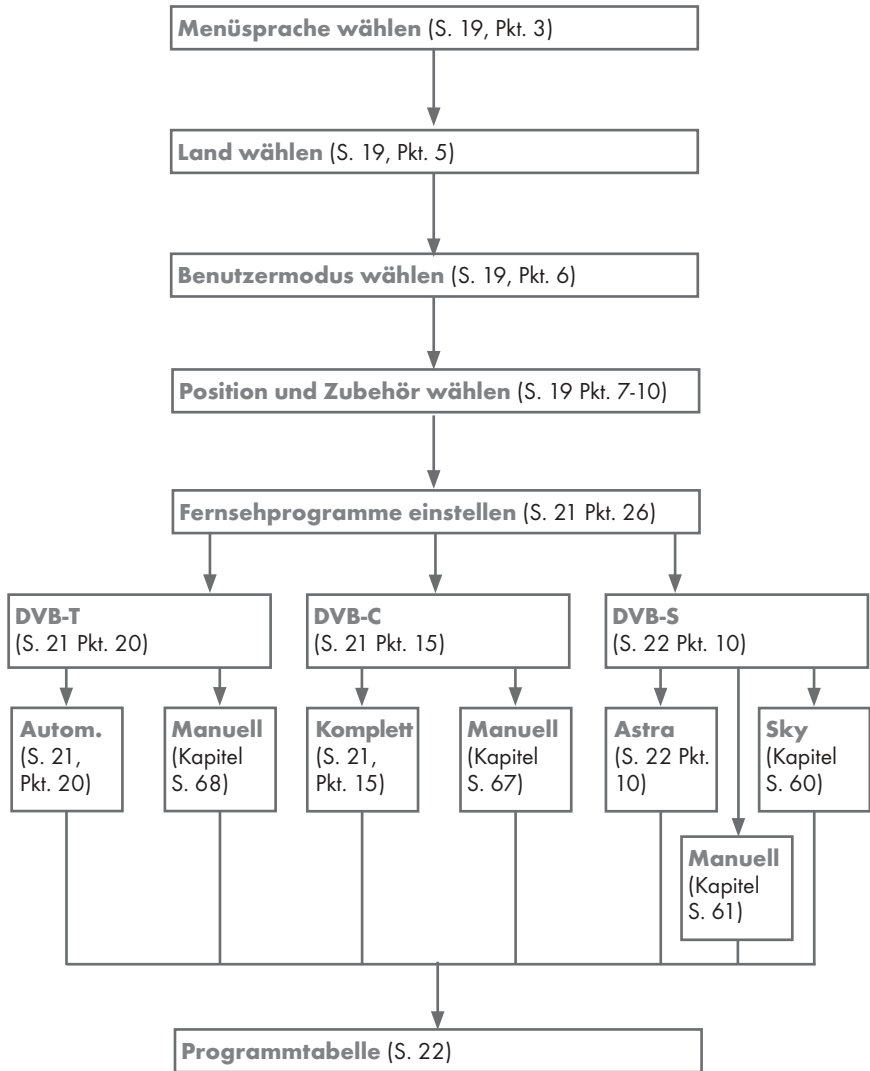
Menüsprache wählen (S. 19, Pkt. 3)

Land wählen (S. 19, Pkt. 5)

Benutzermodus wählen (S. 19, Pkt. 6)

Position und Zubehör wählen (S. 19 Pkt. 7-10)

Fernsehprogramme einstellen (S. 21 Pkt. 26)

DVB-T (S. 21 Pkt. 20)

DVB-C (S. 21 Pkt. 15)

DVB-S (S. 22 Pkt. 10)

Autom. (S. 21, Pkt. 20)

Manuell (Kapitel S. 68)

Komplett (S. 21, Pkt. 15)

Manuell (Kapitel S. 67)

Astra (S. 22 Pkt. 10)

Sky (Kapitel S. 60)

Manuell (Kapitel S. 61)

Programmtabelle (S. 22)